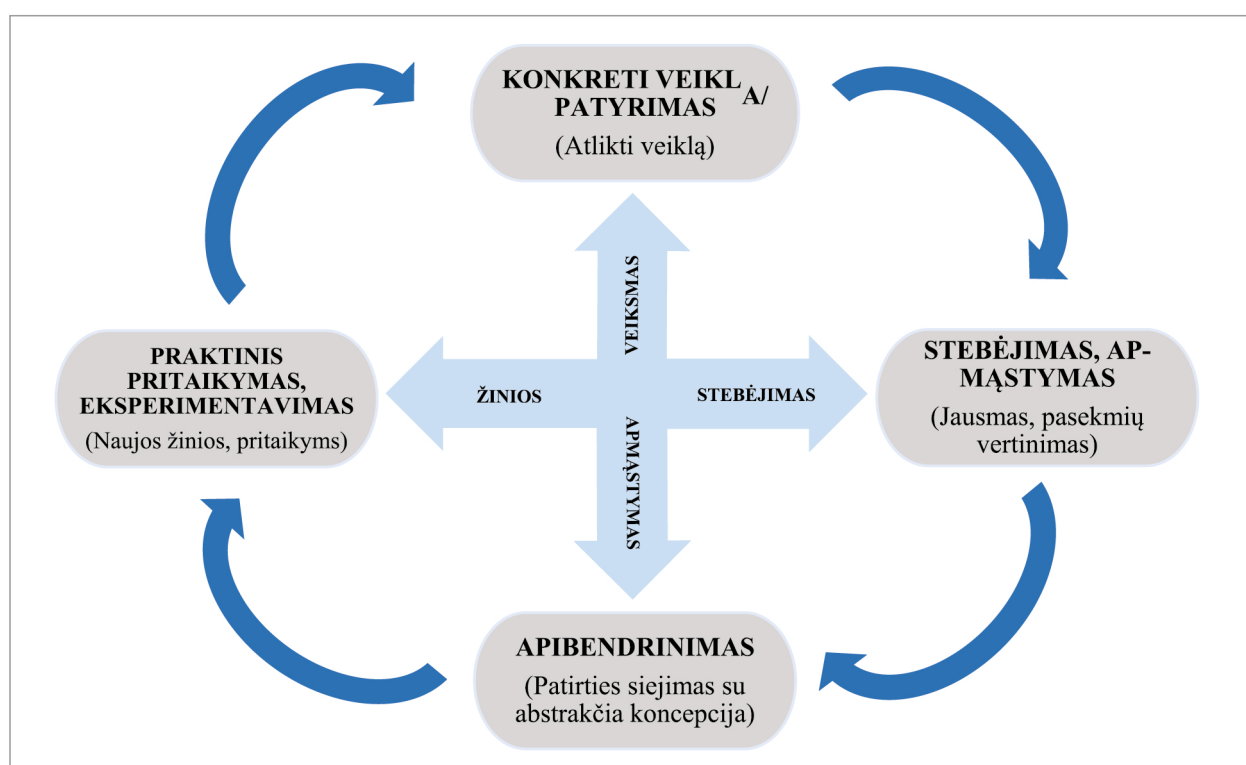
KONKRETI VEIKLA/ PATYRIMAS
(Atlikti veiklą)

VEIKSMAS

PRAKTINIS PRITAIKYMAS, EKSPERIMENTAVIMAS
(Naujos žinios, pritaikyms)

ŽINIOS

STEBĖJIMAS

STEBĖJIMAS, APMĄSTYMAS
(Jausmas, pasekmių vertinimas)

APMĄSTYMAS

APIBENDRINIMAS
(Patirties siejimas su abstrakčia koncepcija)